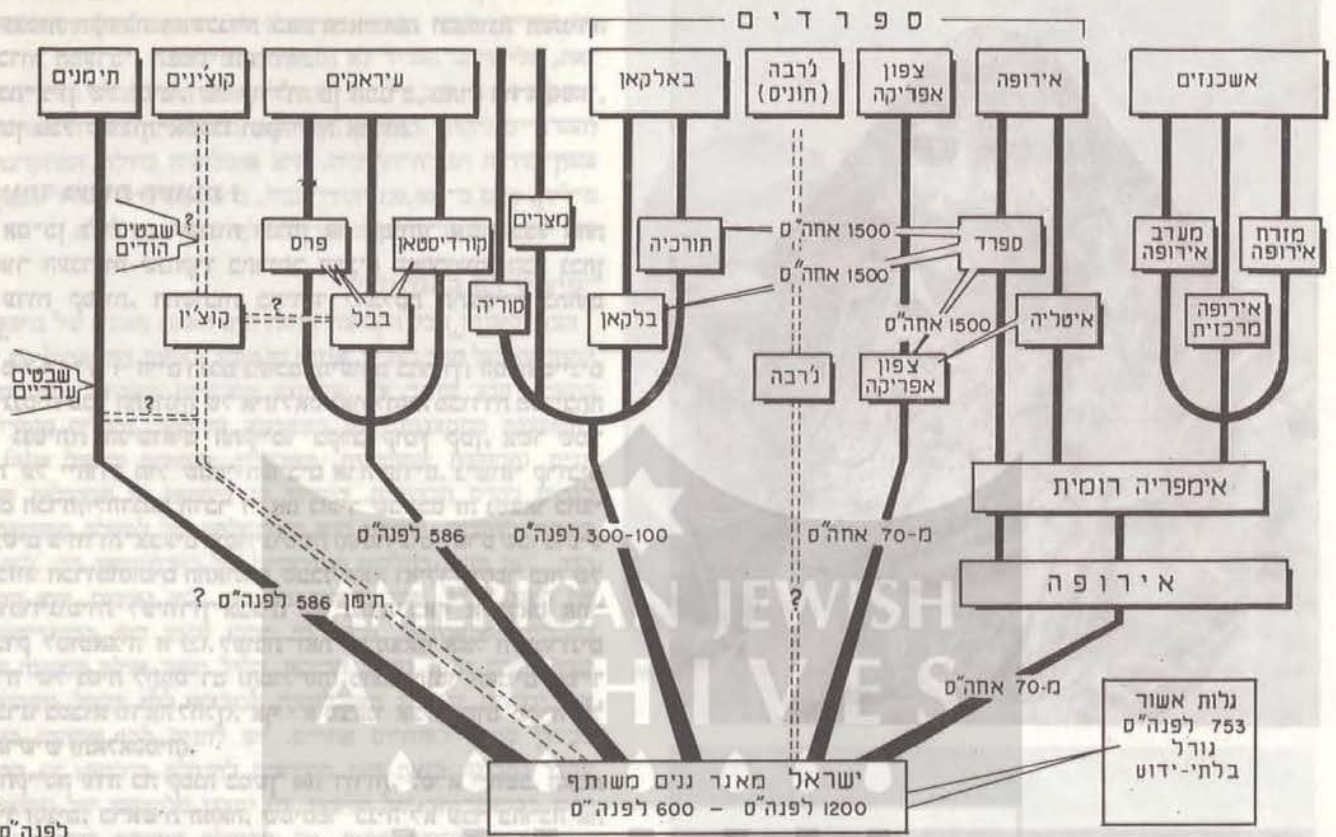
ס פ ר ד י ם

תימנים

קוצ'ינים

עיראקים

באלקאן

ג'רבה (תונים)

צפון אפריקה

אירופה

אשכנזים

שבטים הודים ?

מצרים

פרס

קורדיסטאן

תורכיה

1500 אחה"ס

ספרד

1500 אחה"ס

מערב אירופה

מזרח אירופה

קוצ'ין

בבל

?

סוריה

בלקאן

1500 אחה"ס

איטליה

אירופה מרכזית

שבטים ערביים

?

ג'רבה

צפון אפריקה

אימפריה רומית

586 לפנה"ס

300-100 לפנה"ס

מ-70 אחה"ס

אירופה

תימן 586 לפנה"ס ?

?

מ-70 אחה"ס

גלות אשור 753 לפנה"ס גורל בלתי-ידוע

ישראל מאגר גנים משותף
1200 לפנה"ס - 600 לפנה"ס

AMERICAN JEWISH ARCHIVES

לפנה"ס